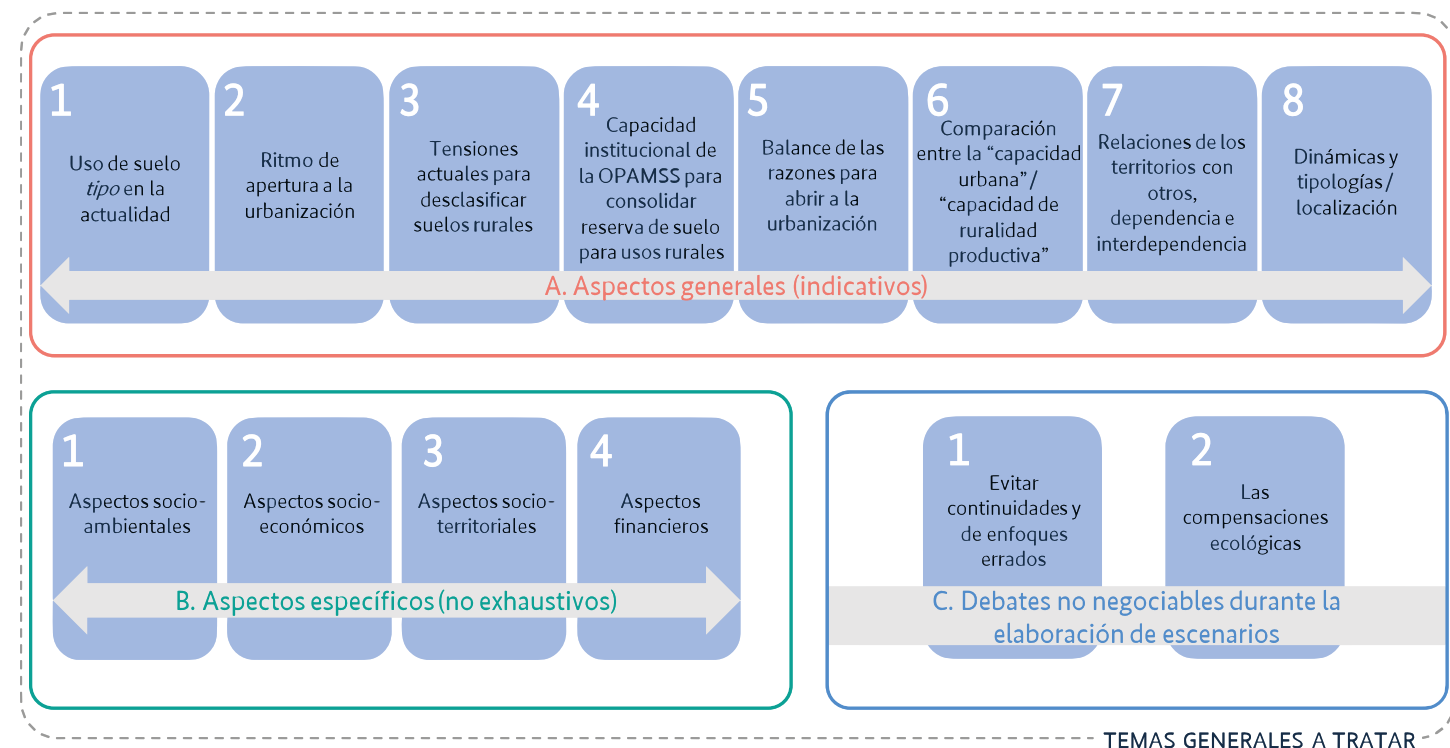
1
Uso de suelo *tipo* en la actualidad

2
Ritmo de apertura a la urbanización

3
Tensiones actuales para desclasificar suelos rurales

4
Capacidad institucional de la OPAMSS para consolidar reserva de suelo para usos rurales

5
Balance de las razones para abrir a la urbanización

6
Comparación entre la "capacidad urbana" / "capacidad de ruralidad productiva"

7
Relaciones de los territorios con otros, dependencia e interdependencia

8
Dinámicas y tipologías / localización

A. Aspectos generales (indicativos)

1
Aspectos socio-ambientales

2
Aspectos socio-económicos

3
Aspectos socio-territoriales

4
Aspectos financieros

B. Aspectos específicos (no exhaustivos)

1
Evitar continuidades y de enfoques errados

2
Las compensaciones ecológicas

C. Debates no negociables durante la elaboración de escenarios

TEMAS GENERALES A TRATAR